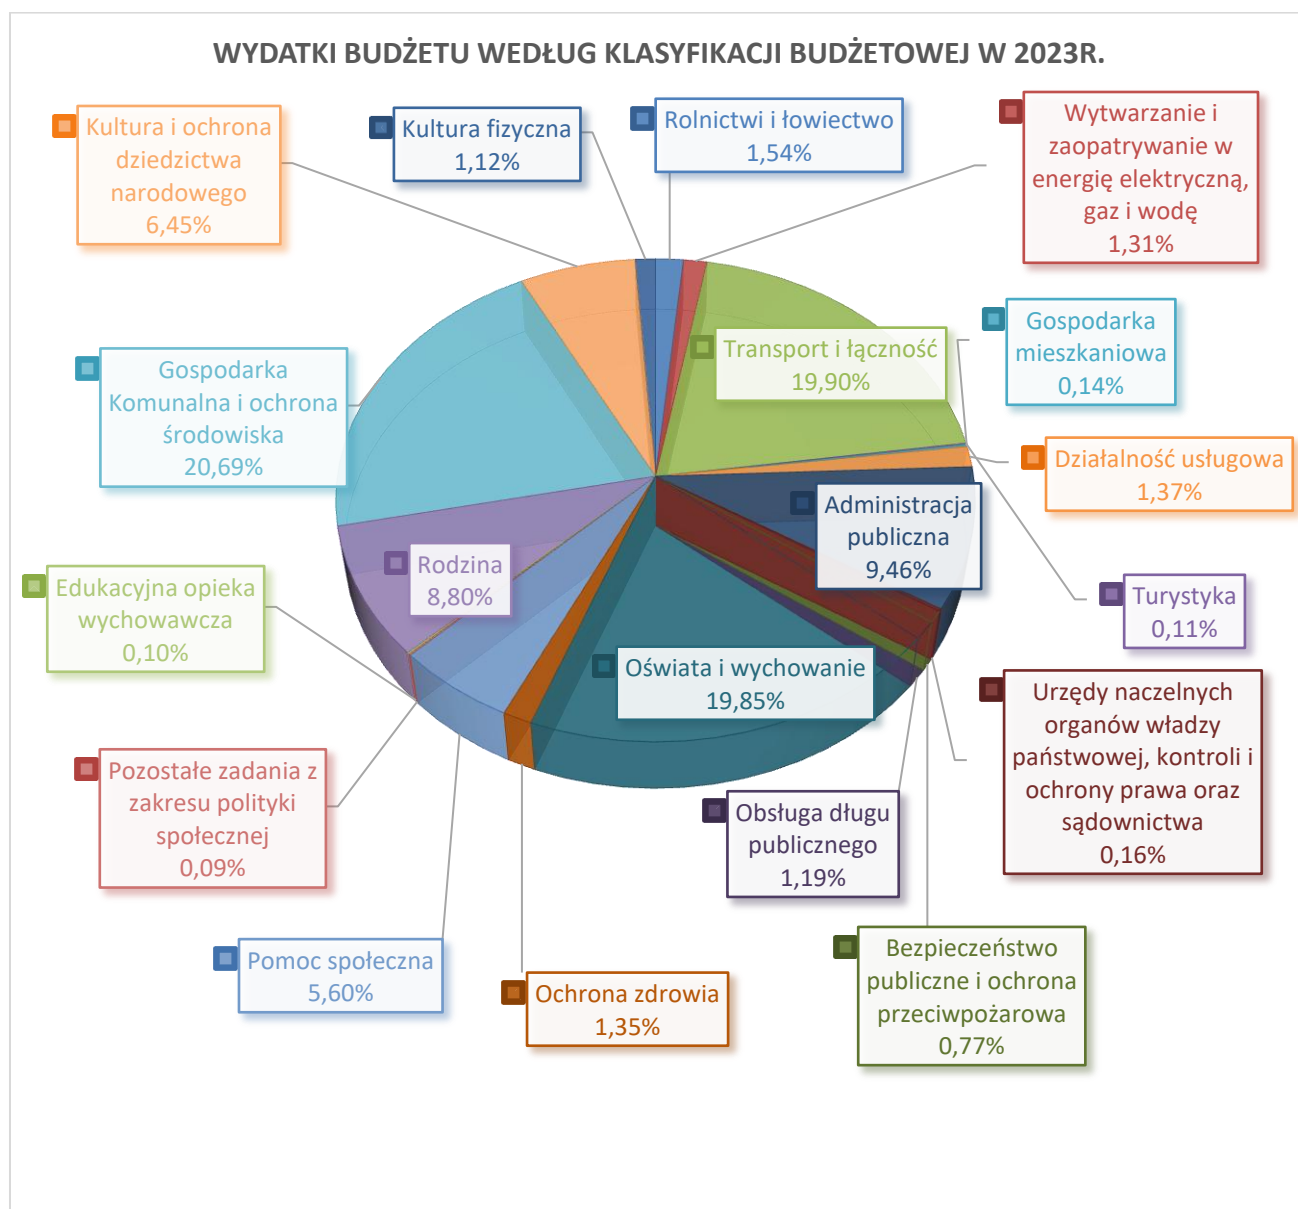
WYDATKI BUDŻETU WEDŁUG KLASYFIKACJI BUDŻETOWEJ W 2023R.

Kultura i ochrona dziedzictwa narodowego 6,45%

Kultura fizyczna 1,12%

Rolnictwi i łowiectwo 1,54%

Wytwarzanie i zaopatrywanie w energię elektryczną, gaz i wodę 1,31%

Transport i łączność 19,90%

Gospodarka mieszkaniowa 0,14%

Gospodarka Komunalna i ochrona środowiska 20,69%

Działalność usługowa 1,37%

Administracja publiczna 9,46%

Rodzina 8,80%

Turystyka 0,11%

Edukacyjna opieka wychowawcza 0,10%

Oświata i wychowanie 19,85%

Urzędy naczelnych organów władzy państwowej, kontroli i ochrony prawa oraz sądownictwa 0,16%

Pozostałe zadania z zakresu polityki społecznej 0,09%

Obsługa długu publicznego 1,19%

Pomoc społeczna 5,60%

Ochrona zdrowia 1,35%

Bezpieczeństwo publiczne i ochrona przeciwpożarowa 0,77%